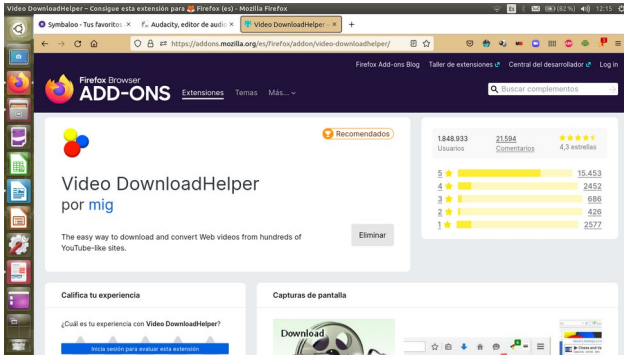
Video DownloadHelper – Consigue esta extensión para 🦊 Firefox (es) - Mozilla Firefox
(62 %) 12:15

Symbaloo - Tus favoritos ×
Audacity, editor de audio ×
Video DownloadHelper – ×
+

https://addons.mozilla.org/es/firefox/addon/video-downloadhelper/

Firefox Add-ons Blog   Taller de extensiones   Central del desarrollador   Log in

Firefox Browser
ADD-ONS
Extensiones   Temas   Más...

Buscar complementos

Recomendados

Video DownloadHelper
por mig

The easy way to download and convert Web videos from hundreds of YouTube-like sites.

Eliminar

1.848.933 Usuarios
21.594 Comentarios
4,3 estrellas

| | |
|---|---|
| 5 ★ | 15.453 |
| 4 ★ | 2452 |
| 3 ★ | 686 |
| 2 ★ | 426 |
| 1 ★ | 2577 |

Califica tu experiencia

¿Cuál es tu experiencia con Video DownloadHelper?

Inicia sesión para evaluar esta extensión

Capturas de pantalla

Download